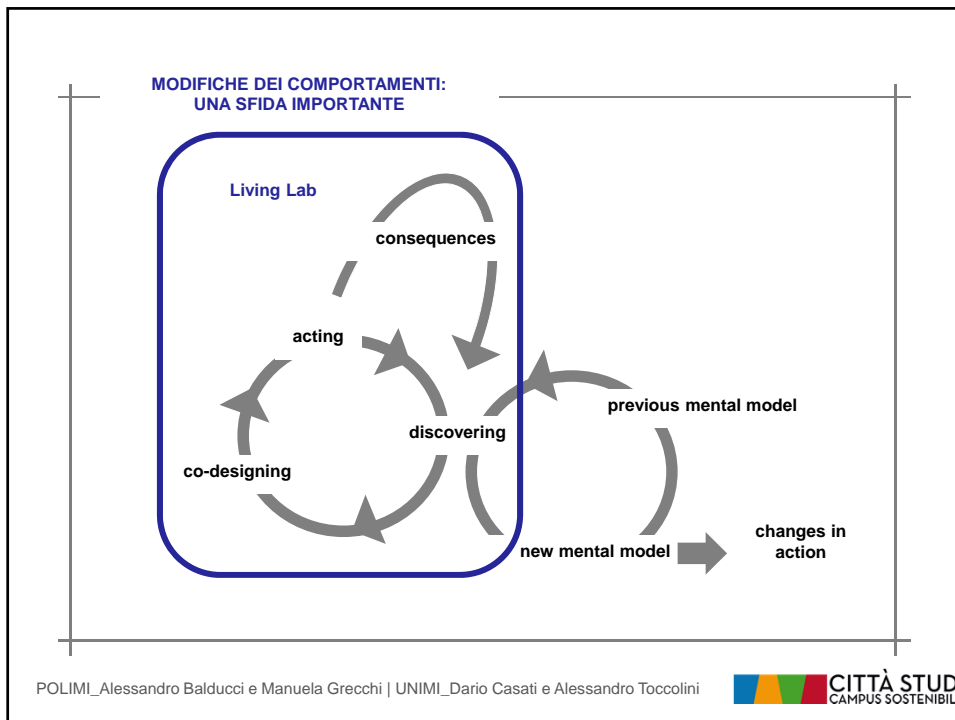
MODIFICHE DEI COMPORTAMENTI: UNA SFIDA IMPORTANTE

Living Lab

consequences

acting

discovering

co-designing

previous mental model

new mental model

changes in action

POLIMI_Alessandro Balducci e Manuela Grecchi | UNIMI_Dario Casati e Alessandro Toccolini

CITTÀ STUD
CAMPUS SOSTENIBIL